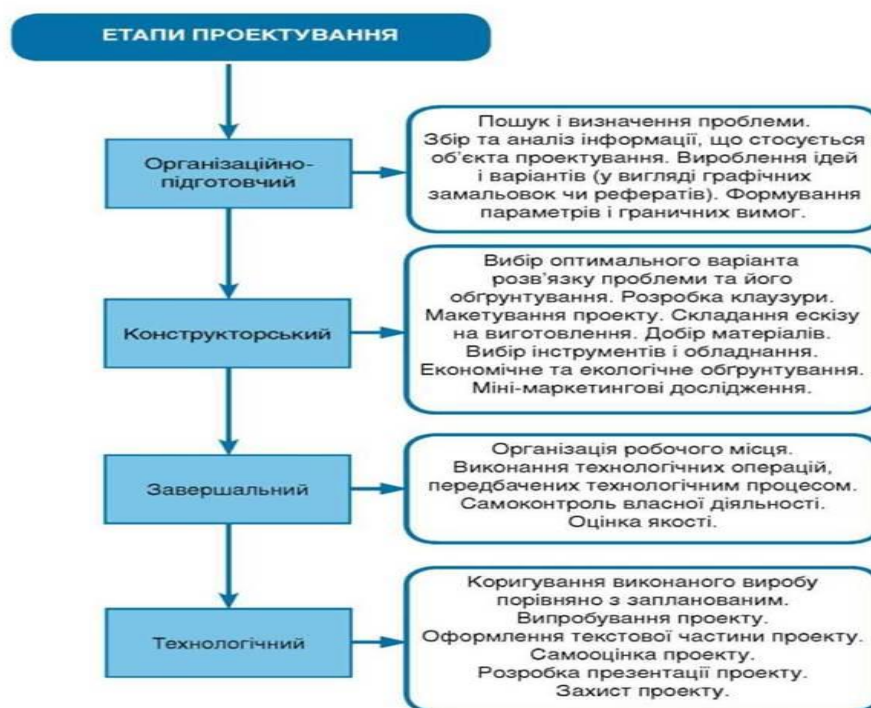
ЕТАПИ ПРОЕКТУВАННЯ

Організаційно-підготовчий

Пошук і визначення проблеми. Збір та аналіз інформації, що стосується об'єкта проектування. Вироблення ідей і варіантів (у вигляді графічних замальовок чи рефератів). Формування параметрів і граничних вимог.

Конструкторський

Вибір оптимального варіанта розв'язку проблеми та його обґрунтування. Розробка клаузури. Макетування проекту. Складання ескізу на виготовлення. Добір матеріалів. Вибір інструментів і обладнання. Економічне та екологічне обґрунтування. Міні-маркетингові дослідження.

Завершальний

Організація робочого місця. Виконання технологічних операцій, передбачених технологічним процесом. Самоконтроль власної діяльності. Оцінка якості.

Технологічний

Коригування виконаного виробу порівняно з запланованим. Випробування проекту. Оформлення текстової частини проекту. Самооцінка проекту. Розробка презентації проекту. Захист проекту.